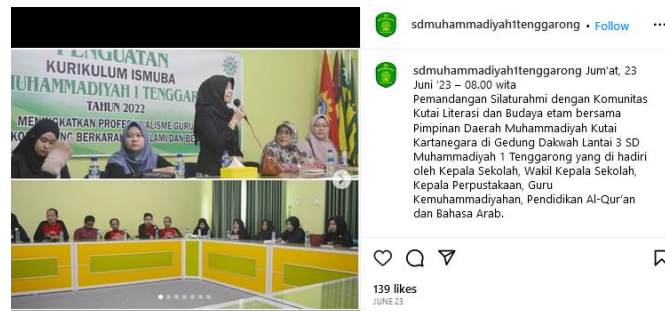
PENGUATAN
KURIKULUM ISMUBA
MUHAMMADIYAH 1 TENGGAR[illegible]
TAHUN 2022
MENINGKATKAN PROFESIONALISME GURU
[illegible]KO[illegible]NG BERKARAKTER ISLAMI DAN BE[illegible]

sdmuhammadiyah1tenggarong • Follow

sdmuhammadiyah1tenggarong Jum'at, 23 Juni '23 – 08.00 wita
Pemandangan Silaturahmi dengan Komunitas Kutai Literasi dan Budaya etam bersama Pimpinan Daerah Muhammadiyah Kutai Kartanegara di Gedung Dakwah Lantai 3 SD Muhammadiyah 1 Tenggarong yang di hadiri oleh Kepala Sekolah, Wakil Kepala Sekolah, Kepala Perpustakaan, Guru Kemuhammadiyahan, Pendidikan Al-Qur'an dan Bahasa Arab.

139 likes
JUNE 23